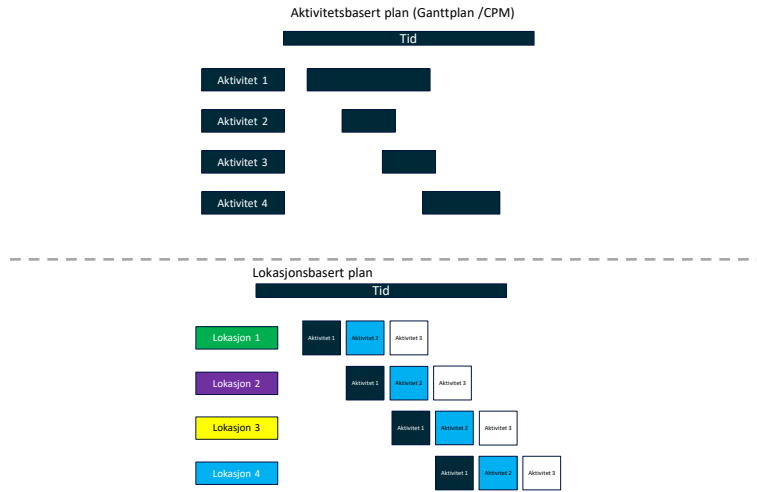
Aktivitetsbasert plan (Ganttplan /CPM)

Tid

Aktivitet 1

Aktivitet 2

Aktivitet 3

Aktivitet 4

Lokasjonsbasert plan

Tid

Lokasjon 1 Aktivitet 1 Aktivitet 2 Aktivitet 3

Lokasjon 2 Aktivitet 1 Aktivitet 2 Aktivitet 3

Lokasjon 3 Aktivitet 1 Aktivitet 2 Aktivitet 3

Lokasjon 4 Aktivitet 1 Aktivitet 2 Aktivitet 3